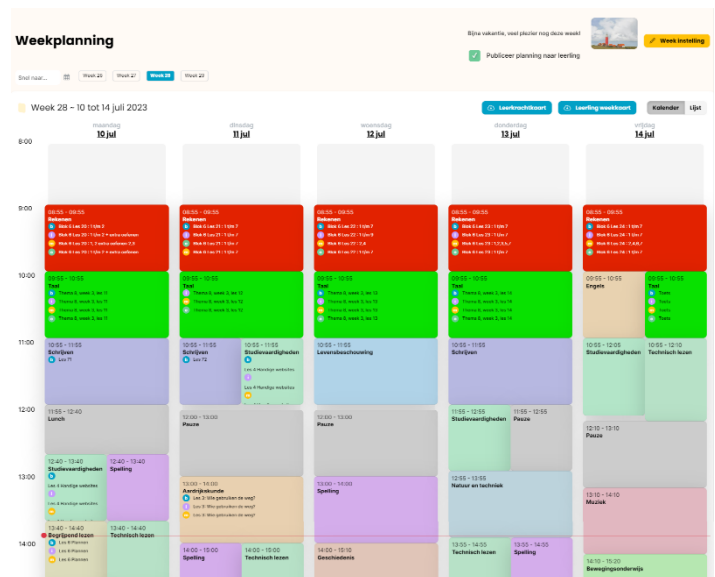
Weekplanning

Bijna vakantie, veel plezier nog deze week!

Week instelling

Publiceer planning naar leerling

Snel naar...

Week 26 Week 27 Week 28 Week 29

Week 28 - 10 tot 14 juli 2023

Leerkrachtkaart Leerling weekkaart Kalender Lijst

maandag 10 jul

dinsdag 11 jul

woensdag 12 jul

donderdag 13 jul

vrijdag 14 jul

8:00

9:00

10:00

11:00

12:00

13:00

14:00

08:55 - 09:55
Rekenen

08:55 - 09:55
Rekenen

08:55 - 09:55
Rekenen

08:55 - 09:55
Rekenen

08:55 - 09:55
Rekenen

09:55 - 10:55
Taal

09:55 - 10:55
Taal

09:55 - 10:55
Taal

09:55 - 10:55
Taal

09:55 - 10:55
Engels

09:55 - 10:55
Taal

10:55 - 11:55
Schrijven
Les 71

10:55 - 11:55
Schrijven
Les 72

10:55 - 11:55
Studievaardigheden
Les 4 Handige websites
Les 4 Handige websites

10:55 - 11:55
Levensbeschouwing

10:55 - 11:55
Schrijven

10:55 - 12:05
Studievaardigheden

10:55 - 12:10
Technisch lezen

11:55 - 12:40
Lunch

12:00 - 13:00
Pauze

12:00 - 13:00
Pauze

11:55 - 12:55
Studievaardigheden

11:55 - 12:55
Pauze

12:10 - 13:10
Pauze

12:40 - 13:40
Studievaardigheden
Les 4 Handige websites
Les 4 Handige websites

12:40 - 13:40
Spelling

13:00 - 14:00
Aardrijkskunde
Les 3: Wie gebruiken de weg?
Les 3: Wie gebruiken de weg?
Les 3: Wie gebruiken de weg?

13:00 - 14:00
Spelling

12:55 - 13:55
Natuur en techniek

13:10 - 14:10
Muziek

13:40 - 14:40
Begrijpend lezen
Les 4 Plannen
Les 4 Plannen

13:40 - 14:40
Technisch lezen

14:00 - 15:00
Spelling

14:00 - 15:00
Technisch lezen

14:00 - 15:00
Geschiedenis

13:55 - 14:55
Technisch lezen

13:55 - 14:55
Spelling

14:10 - 15:20
Bewegingsonderwijs